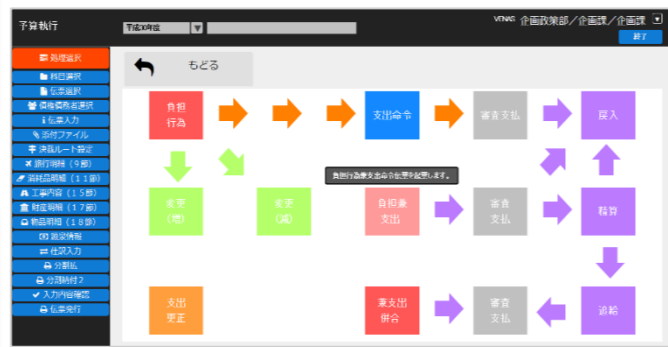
予算執行

平成X年度

VENAS 企画政策部／企画課／企画課

終了

処理選択
科目選択
伝票選択
債権債務者選択
伝票入力
添付ファイル
決裁ルート設定
執行明細（9節）
資材品明細（11節）
工事内容（15節）
財産明細（17節）
物品明細（18節）
鑑定情報
任意入力
分割払
分割納付2
入力内容確認
伝票発行

もどる

負担行為

支出命令

審査支払

戻入

負担行為兼支出命令伝票を起票します。

変更（増）

変更（減）

負担兼支出

審査支払

精算

支出更正

兼支出併合

審査支払

追給